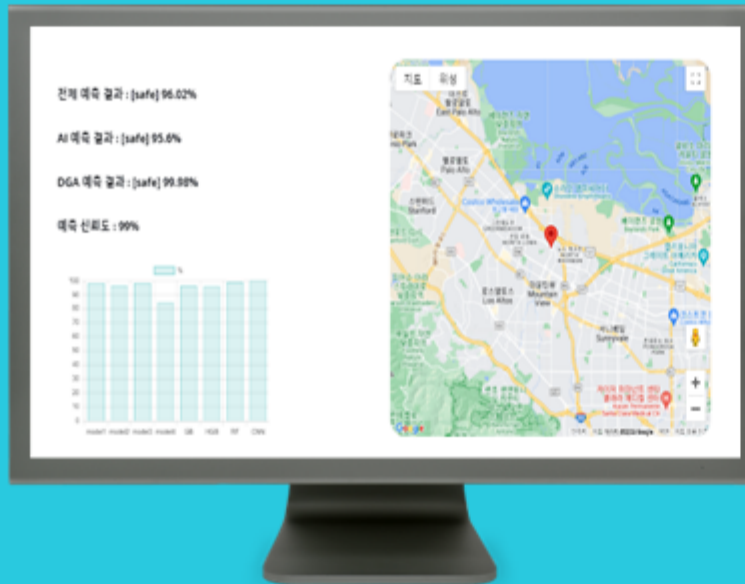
전체 예측 결과 : [safe] 96.02%

AI 예측 결과 : [safe] 95.6%

DGA 예측 결과 : [safe] 99.98%

예측 신뢰도 : 99%

%

100
90
80
70
60
50
40
30
20
10
0

model1 model2 model3 model4 GB XGB RF CNN

지도 위성

East Palo Alto

Palo Alto

Stanford

Costco Wholesale

Los Altos

Mountain View

Sunnyvale

+
−

Google